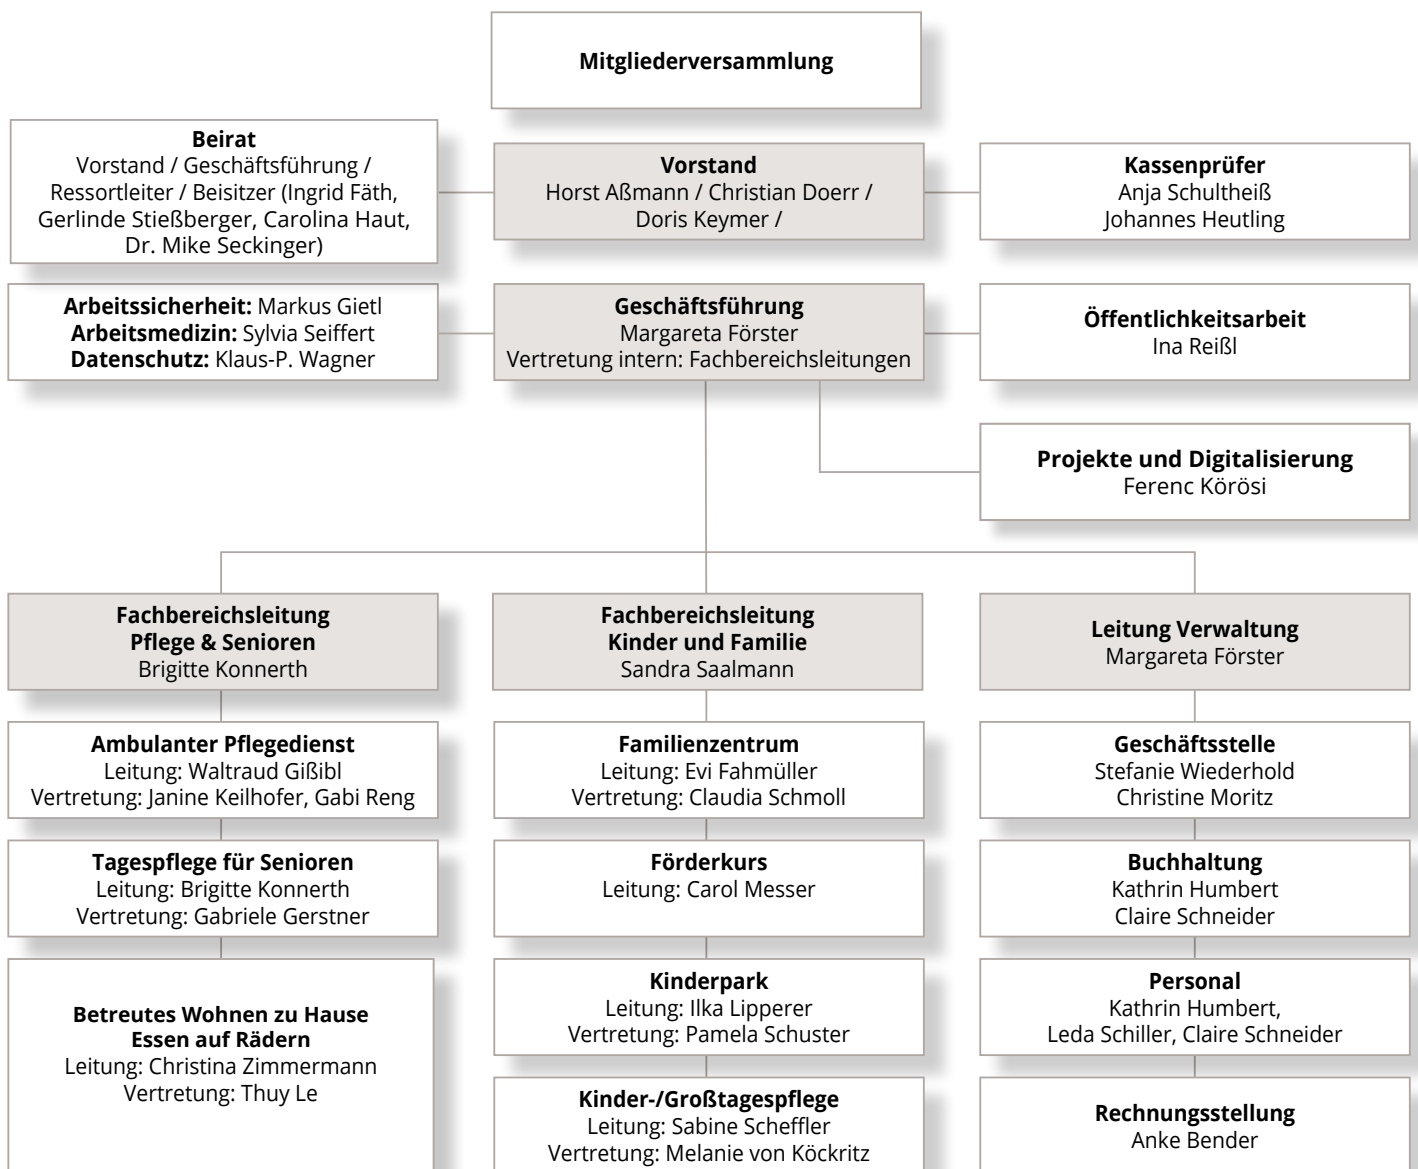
Mitgliederversammlung

Beirat
Vorstand / Geschäftsführung / Ressortleiter / Beisitzer (Ingrid Fäth, Gerlinde Stießberger, Carolina Haut, Dr. Mike Seckinger)

Vorstand
Horst Aßmann / Christian Doerr / Doris Keymer /

Kassenprüfer
Anja Schultheiß
Johannes Heutling

Arbeitssicherheit: Markus Gietl
Arbeitsmedizin: Sylvia Seiffert
Datenschutz: Klaus-P. Wagner

Geschäftsführung
Margareta Förster
Vertretung intern: Fachbereichsleitungen

Öffentlichkeitsarbeit
Ina Reißl

Projekte und Digitalisierung
Ferenc Körösi

Fachbereichsleitung
Pflege & Senioren
Brigitte Konnerth

Ambulanter Pflegedienst
Leitung: Waltraud Gißibl
Vertretung: Janine Keilhofer, Gabi Reng

Tagespflege für Senioren
Leitung: Brigitte Konnerth
Vertretung: Gabriele Gerstner

Betreutes Wohnen zu Hause
Essen auf Rädern
Leitung: Christina Zimmermann
Vertretung: Thuy Le

Fachbereichsleitung
Kinder und Familie
Sandra Saalmann

Familienzentrum
Leitung: Evi Fahmüller
Vertretung: Claudia Schmoll

Förderkurs
Leitung: Carol Messer

Kinderpark
Leitung: Ilka Lipperer
Vertretung: Pamela Schuster

Kinder-/Großtagespflege
Leitung: Sabine Scheffler
Vertretung: Melanie von Köckritz

Leitung Verwaltung
Margareta Förster

Geschäftsstelle
Stefanie Wiederhold
Christine Moritz

Buchhaltung
Kathrin Humbert
Claire Schneider

Personal
Kathrin Humbert,
Leda Schiller, Claire Schneider

Rechnungsstellung
Anke Bender